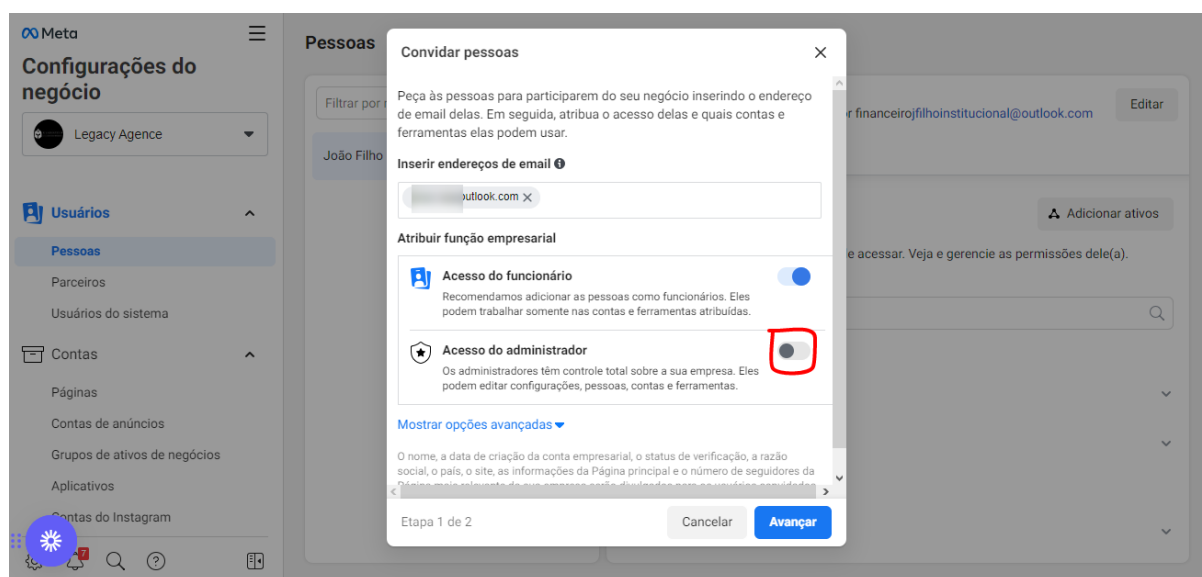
Meta

Configurações do negócio

Legacy Agence

Usuários

Pessoas

Parceiros

Usuários do sistema

Contas

Páginas

Contas de anúncios

Grupos de ativos de negócios

Aplicativos

Contas do Instagram

7

Pessoas

Filtrar por

João Filho

r financeirojfilhoinstitucional@outlook.com

Editar

Adicionar ativos

e acessar. Veja e gerencie as permissões dele(a).

Convidar pessoas

Peça às pessoas para participarem do seu negócio inserindo o endereço de email delas. Em seguida, atribua o acesso delas e quais contas e ferramentas elas podem usar.

Inserir endereços de email

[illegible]outlook.com

Atribuir função empresarial

Acesso do funcionário

Recomendamos adicionar as pessoas como funcionários. Eles podem trabalhar somente nas contas e ferramentas atribuídas.

Acesso do administrador

Os administradores têm controle total sobre a sua empresa. Eles podem editar configurações, pessoas, contas e ferramentas.

Mostrar opções avançadas

O nome, a data de criação da conta empresarial, o status de verificação, a razão social, o país, o site, as informações da Página principal e o número de seguidores da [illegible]

Etapa 1 de 2

Cancelar

Avançar